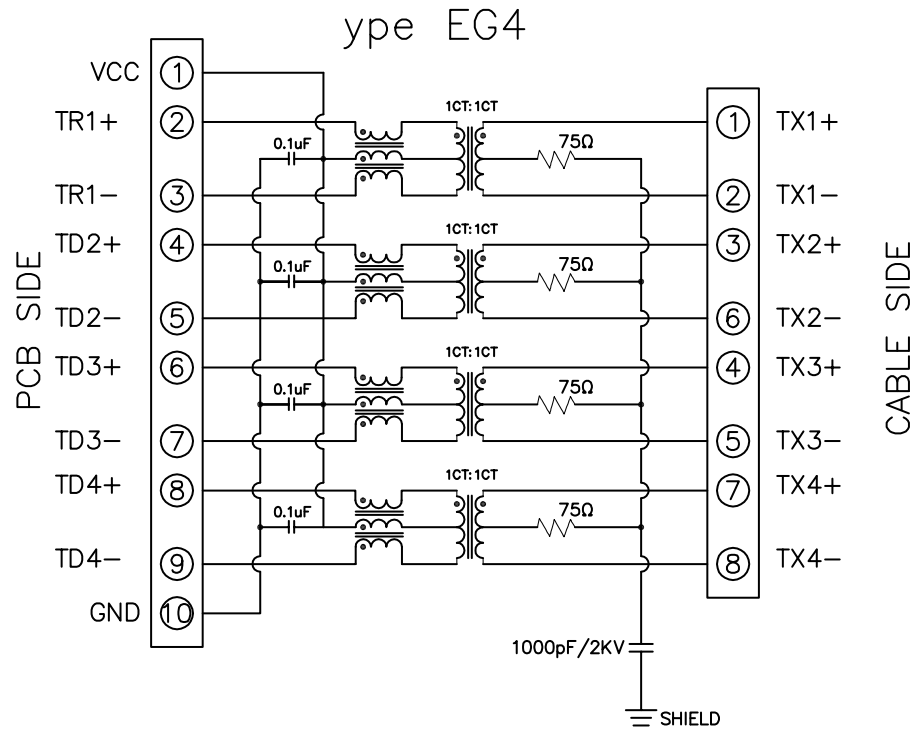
ype EG4

PCB SIDE

VCC ①
TR1+ ②
TR1− ③
TD2+ ④
TD2− ⑤
TD3+ ⑥
TD3− ⑦
TD4+ ⑧
TD4− ⑨
GND ⑩

0.1uF
0.1uF
0.1uF
0.1uF

1CT:1CT
1CT:1CT
1CT:1CT
1CT:1CT

75Ω
75Ω
75Ω
75Ω

① TX1+
② TX1−
③ TX2+
⑥ TX2−
④ TX3+
⑤ TX3−
⑦ TX4+
⑧ TX4−

CABLE SIDE

1000pF/2KV

SHIELD